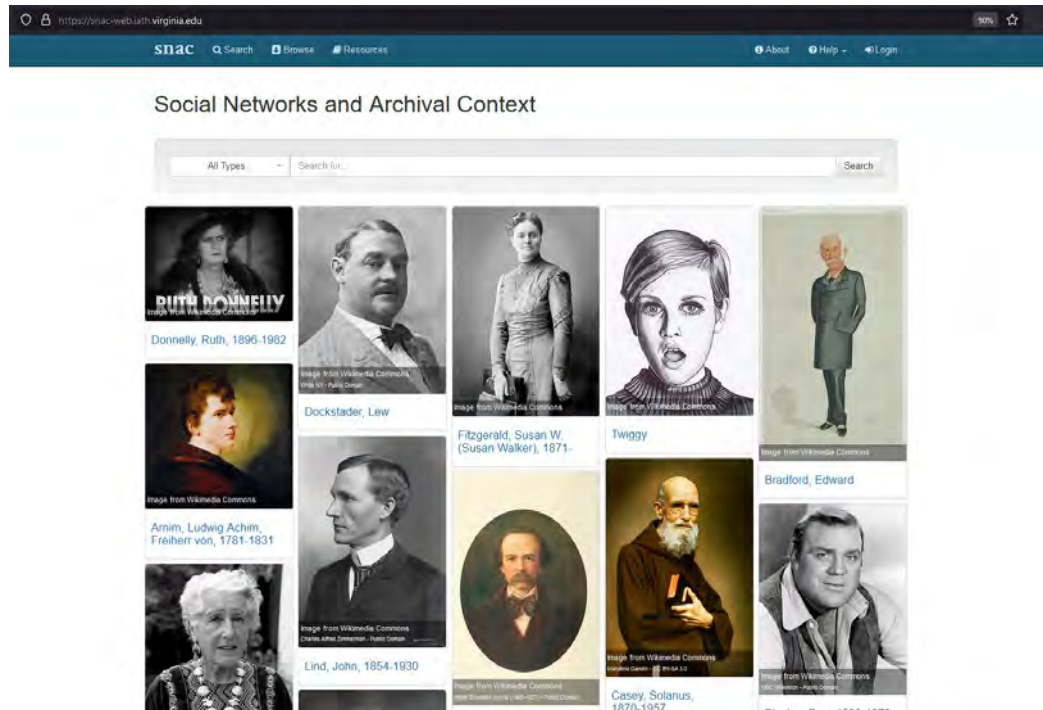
https://snac-web.iath.virginia.edu

90%

snac Search Browse Resources

About Help Login

Social Networks and Archival Context

All Types

Search for...

Search

RUTH DONNELLY
Image from Wikimedia Commons

Donnelly, Ruth, 1896-1982

Image from Wikimedia Commons
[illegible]

Dockstader, Lew

Image from Wikimedia Commons

Fitzgerald, Susan W. (Susan Walker), 1871-

Image from Wikimedia Commons

Twiggy

Image from Wikimedia Commons

Bradford, Edward

Image from Wikimedia Commons

Arnim, Ludwig Achim, Freiherr von, 1781-1831

Image from Wikimedia Commons
Charles Albert Zimmerman - Public Domain

Lind, John, 1854-1930

Image from Wikimedia Commons
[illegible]

Image from Wikimedia Commons
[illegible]

Casey, Solanus, 1870-1957

Image from Wikimedia Commons
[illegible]

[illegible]